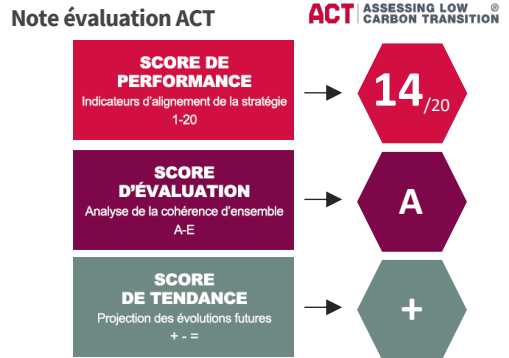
Note évaluation ACT

ACT | ASSESSING LOW CARBON TRANSITION ®

SCORE DE PERFORMANCE
Indicateurs d'alignement de la stratégie
1-20

14/20

SCORE D'ÉVALUATION
Analyse de la cohérence d'ensemble
A-E

A

SCORE DE TENDANCE
Projection des évolutions futures
+ - =

+